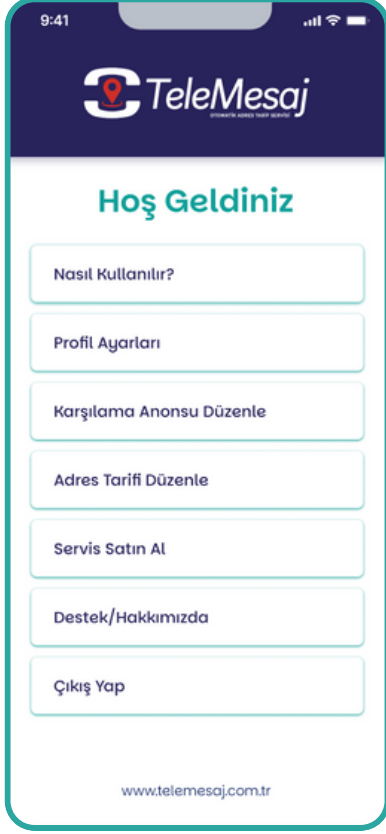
9:41

TeleMesaj
OTOMATİK ADRES TARİF SERVİSİ

Hoş Geldiniz

Nasıl Kullanılır?

Profil Ayarları

Karşılama Anonsu Düzenle

Adres Tarifi Düzenle

Servis Satın Al

Destek/Hakkımızda

Çıkış Yap

www.telemesaj.com.tr